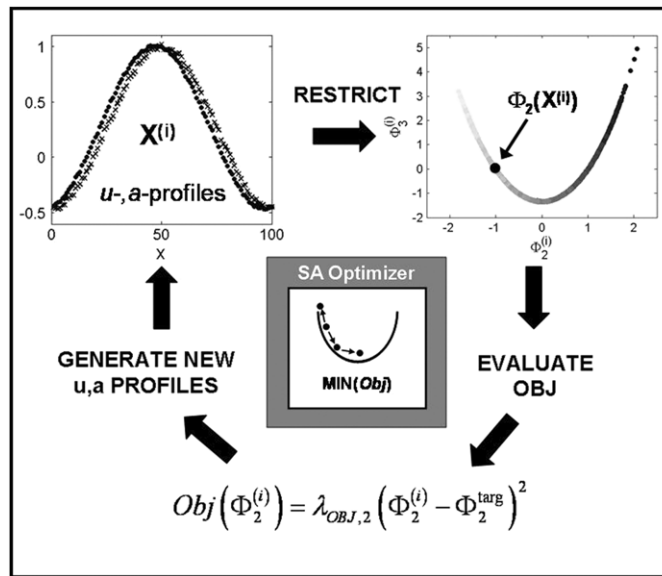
1
0.5
0
-0.5
0
50
100
x
$X^{(i)}$
u-, a-profiles

RESTRICT

$\Phi_2(X^{(i)})$
$\Phi_3^{(i)}$
3
2
1
0
-1
-2
-2
-1
0
1
2
$\Phi_2^{(i)}$

SA Optimizer
MIN(Obj)

GENERATE NEW u,a PROFILES

EVALUATE OBJ

$Obj\left(\Phi_2^{(i)}\right) = \lambda_{OBJ,2}\left(\Phi_2^{(i)} - \Phi_2^{\text{targ}}\right)^2$